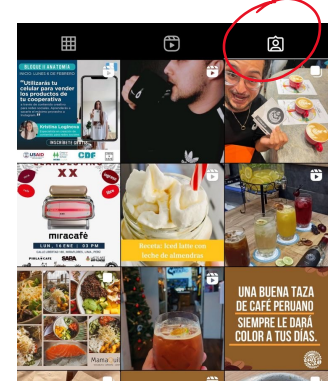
BLOQUE I ANATOMÍA
INICIO LUNES 8 DE FEBRERO
"Utilizar tu celular para vender los productos de tu cooperativa
Kristina Lugliene
INSCRÍBETE GRATIS
USAID
CDF
XX
miracafé
LUN. | 16 ENE | 03 PM
Receta: Iced latte con leche de almendras
Mama
UNA BUENA TAZA DE CAFÉ PERUANO SIEMPRE LE DARÁ COLOR A TUS DÍAS.